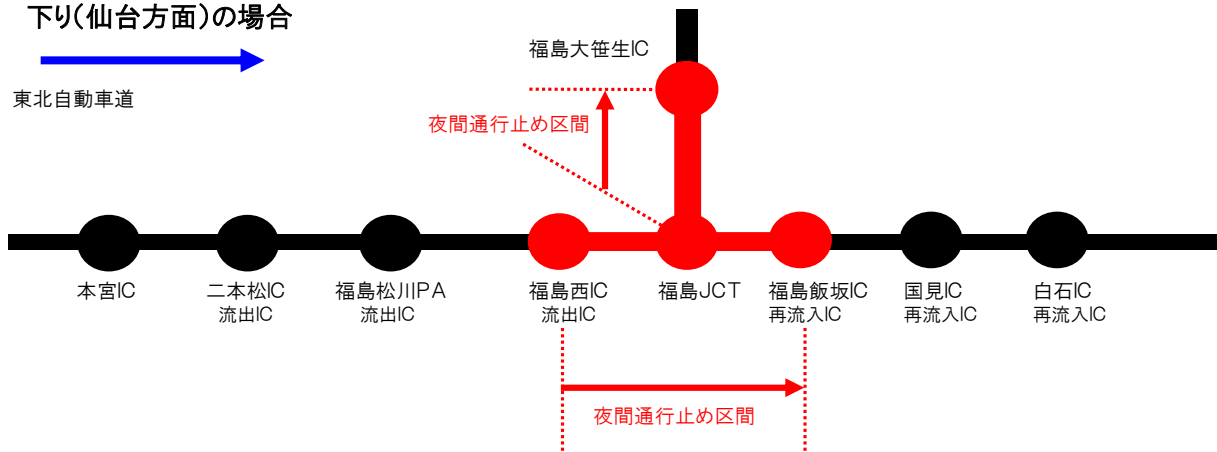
下り（仙台方面）の場合

東北自動車道

福島大笹生IC

夜間通行止め区間

本宮IC

二本松IC
流出IC

福島松川PA

福島西IC
流出IC

福島JCT

福島飯坂IC
再流入IC

国見IC
再流入IC

白石IC
再流入IC

夜間通行止め区間